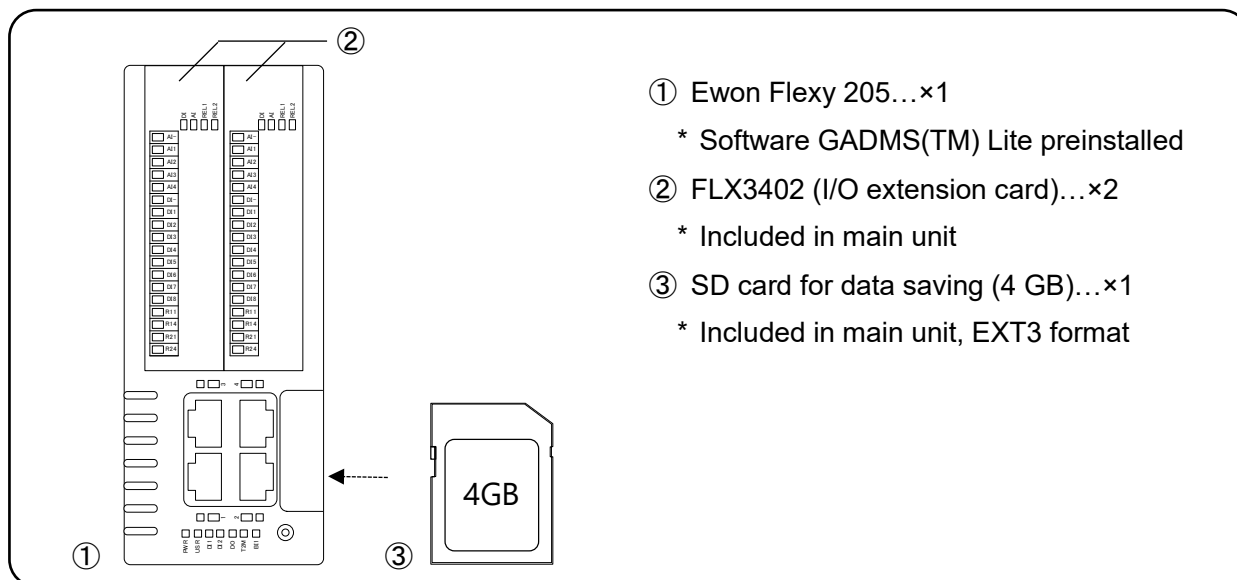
②

DI
AI
REL1
REL2

AI-
AI1
AI2
AI3
AI4
DI-
DI1
DI2
DI3
DI4
DI5
DI6
DI7
DI8
R11
R14
R21
R24

DI
AI
REL1
REL2

AI-
AI1
AI2
AI3
AI4
DI-
DI1
DI2
DI3
DI4
DI5
DI6
DI7
DI8
R11
R14
R21
R24

PWR
USR
DI1
DI2
DO
T2M
BU

①

4GB

③

① Ewon Flexy 205…×1

* Software GADMS(TM) Lite preinstalled

② FLX3402 (I/O extension card)…×2

* Included in main unit

③ SD card for data saving (4 GB)…×1

* Included in main unit, EXT3 format